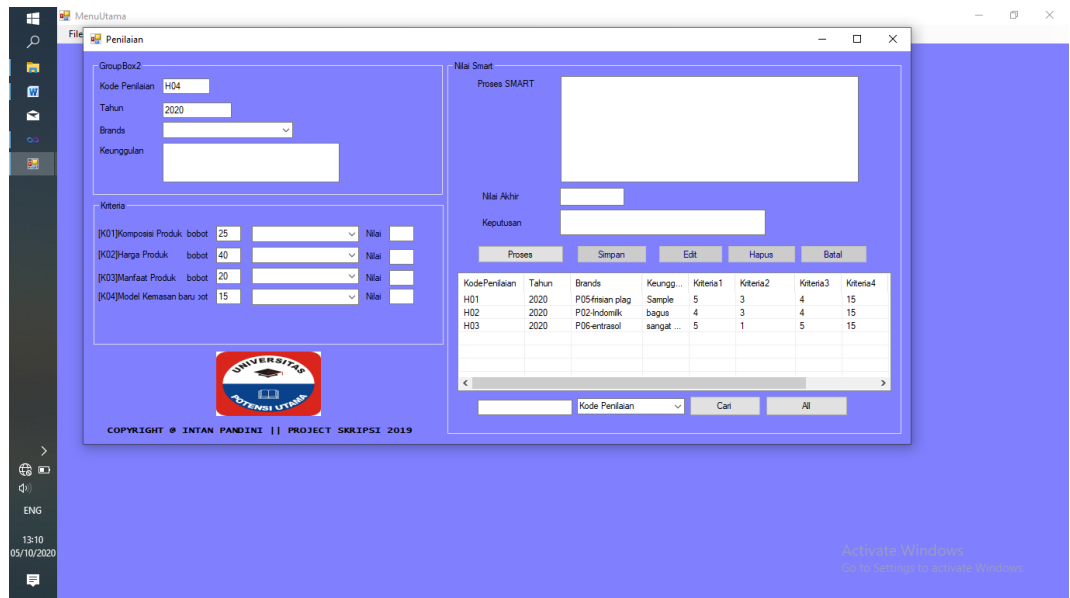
MenuUtama
File
Penilaian

GroupBox2
Kode Penilaian H04
Tahun 2020
Brands
Keunggulan

Kriteria
[K01]Komposisi Produk bobot 25 Nilai
[K02]Harga Produk bobot 40 Nilai
[K03]Manfaat Produk bobot 20 Nilai
[K04]Model Kemasan baru bot 15 Nilai

UNIVERSITAS POTENSI UTAMA

COPYRIGHT @ INTAN PANDINI || PROJECT SKRIPSI 2019

Nilai Smart
Proses SMART
Nilai Akhir
Keputusan

Proses Simpan Edit Hapus Batal

| KodePenilaian | Tahun | Brands | Keungg... | Kriteria1 | Kriteria2 | Kriteria3 | Kriteria4 |
|---|---|---|---|---|---|---|---|
| H01 | 2020 | P05-frisian flag | Sample | 5 | 3 | 4 | 15 |
| H02 | 2020 | P02-Indomilk | bagus | 4 | 3 | 4 | 15 |
| H03 | 2020 | P06-entrasol | sangat ... | 5 | 1 | 5 | 15 |

Kode Penilaian Cari All

Activate Windows
Go to Settings to activate Windows.

ENG
13:10
05/10/2020